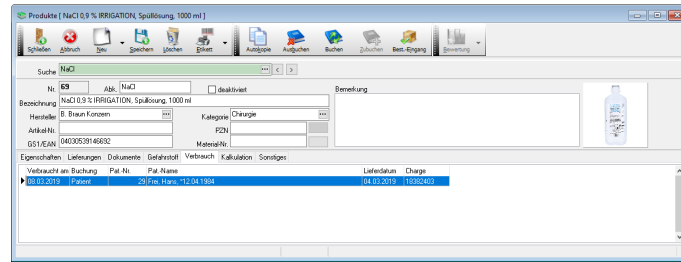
Produkte [ NaCl 0,9 % IRRIGATION, Spüllösung, 1000 ml ]

Schließen Abbruch Neu Speichern Löschen Etikett Autokopie Ausbuchen Buchen Zubuchen Best.-Eingang Bewertung

Suche NaCl

Nr. 69 Abk. NaCl deaktiviert

Bezeichnung NaCl 0,9 % IRRIGATION, Spüllösung, 1000 ml

Hersteller B. Braun Konzern Kategorie Chirurgie

Artikel-Nr. PZN

GS1/EAN 04030539146692 Material-Nr.

Bemerkung

Eigenschaften Lieferungen Dokumente Gefahrstoff Verbrauch Kalkulation Sonstiges

| Verbraucht am | Buchung | Pat.-Nr. | Pat.-Name | Lieferdatum | Charge |
|---|---|---|---|---|---|
| 08.03.2019 | Patient | 29 | Frei, Hans, *12.04.1984 | 04.03.2019 | 18382403 |